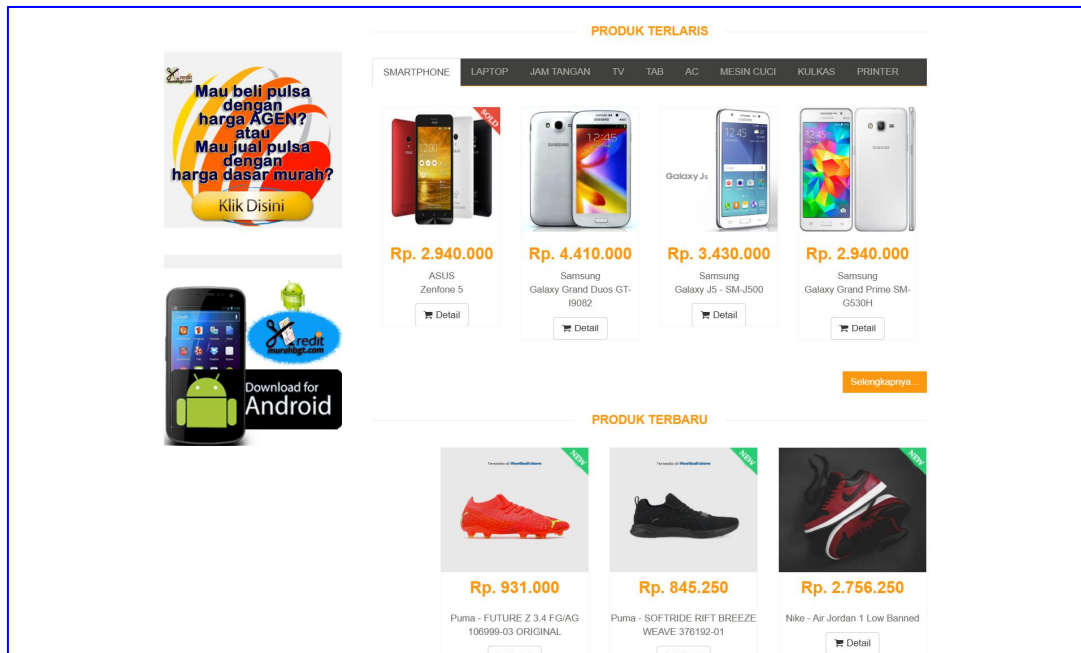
Kredit

Mau beli pulsa dengan harga AGEN? atau Mau jual pulsa dengan harga dasar murah?

Klik Disini

Kredit murahbgt.com

Download for Android

PRODUK TERLARIS

SMARTPHONE LAPTOP JAM TANGAN TV TAB AC MESIN CUCI KULKAS PRINTER

SOLD

Rp. 2.940.000
ASUS
Zenfone 5
Detail

Rp. 4.410.000
Samsung
Galaxy Grand Duos GT-I9082
Detail

Galaxy J5

Rp. 3.430.000
Samsung
Galaxy J5 - SM-J500
Detail

Rp. 2.940.000
Samsung
Galaxy Grand Prime SM-G530H
Detail

Selengkapnya...

PRODUK TERBARU

NEW

Rp. 931.000
Puma - FUTURE Z 3.4 FG/AG 106999-03 ORIGINAL

NEW

Rp. 845.250
Puma - SOFTRIDE RIFT BREEZE WEAVE 376192-01

NEW

Rp. 2.756.250
Nike - Air Jordan 1 Low Banned
Detail